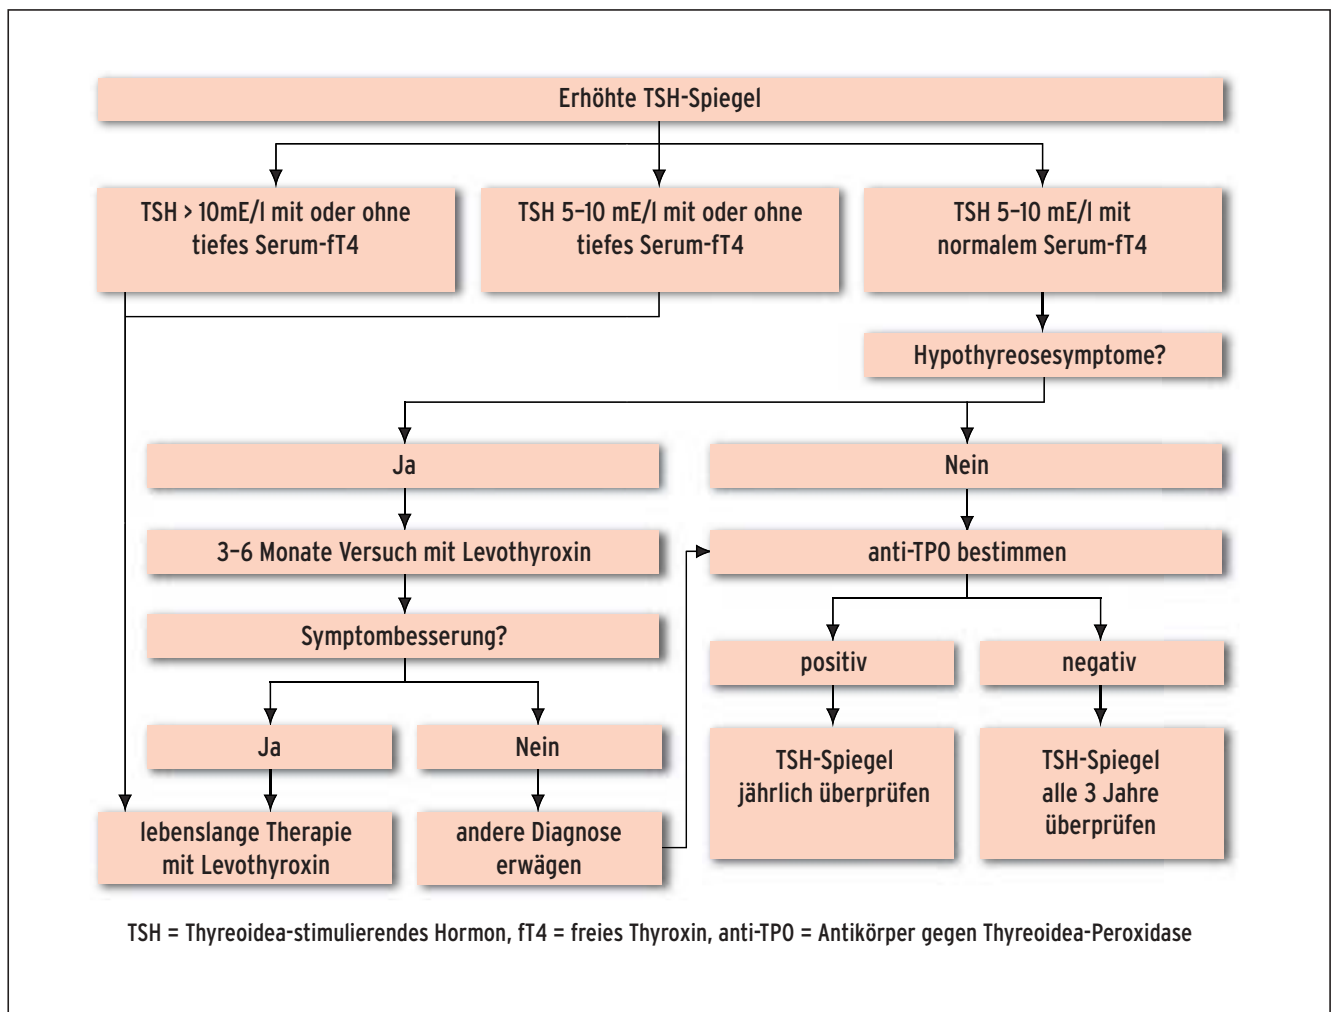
Erhöhte TSH-Spiegel

TSH > 10mE/l mit oder ohne tiefes Serum-fT4

TSH 5–10 mE/l mit oder ohne tiefes Serum-fT4

TSH 5–10 mE/l mit normalem Serum-fT4

Hypothyreosesymptome?

Ja

Nein

3–6 Monate Versuch mit Levothyroxin

anti-TPO bestimmen

Symptombesserung?

positiv

negativ

Ja

Nein

TSH-Spiegel jährlich überprüfen

TSH-Spiegel alle 3 Jahre überprüfen

lebenslange Therapie mit Levothyroxin

andere Diagnose erwägen

TSH = Thyreoidea-stimulierendes Hormon, fT4 = freies Thyroxin, anti-TPO = Antikörper gegen Thyreoidea-Peroxidase